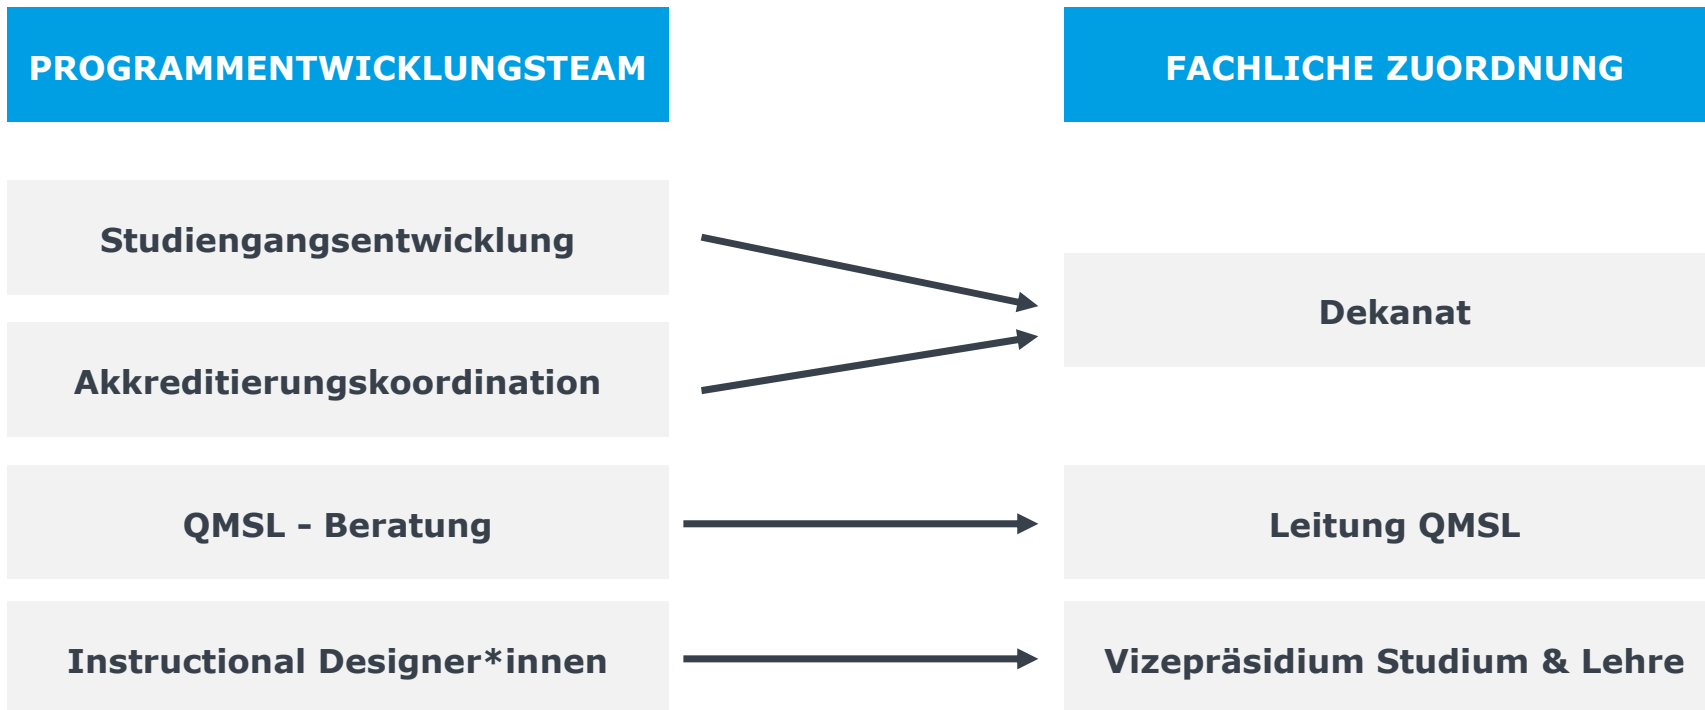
PROGRAMMENTWICKLUNGSTEAM

FACHLICHE ZUORDNUNG

Studiengangsentwicklung

Akkreditierungskoordination

Dekanat

QMSL - Beratung

Leitung QMSL

Instructional Designer*innen

Vizepräsidium Studium & Lehre